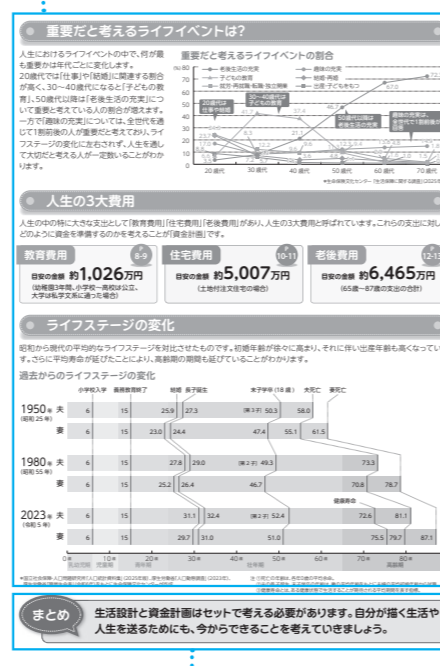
重要だと考えるライフイベントは?

人生におけるライフイベントの中で、何が最も重要かは年代ごとに変化します。20歳代では「仕事」や「結婚」に関連する割合が高く、30〜40歳代になると「子どもの教育」、50歳代以降は「老後生活の充実」について重要と考える人の割合が増えます。一方で「趣味の充実」については、全世代を通じて1割前後の人が重要だと考えており、ライフステージの変化に左右されず、人生を通して大切だと考える人が一定数いることがわかります。

重要だと考えるライフイベントの割合

(%) 80 70 60 50 40 30 20 10 0

老後生活の充実　趣味の充実　子どもの教育　結婚・再婚　就労・再就職・転職・独立開業　出産・子どもをもつ

20歳代は結婚や仕事を重視
30〜40歳代は子どもの教育
50歳代以降は老後生活を重視
趣味の充実は全世代で1割前後

20歳代　30歳代　40歳代　50歳代　60歳代　70歳代

*生命保険文化センター「生活保障に関する調査」(2025年)

人生の3大費用

人生の中の特に大きな支出として「教育費用」「住宅費用」「老後費用」があり、人生の3大費用と呼ばれています。これらの支出に対し、どのように資金を準備するのかを考えることが「資金計画」です。

教育費用　P8-9
目安の金額 約1,026万円
(幼稚園3年間、小学校〜高校は公立、大学は私立文系に通った場合)

住宅費用　P10-11
目安の金額 約5,007万円
(土地付注文住宅の場合)

老後費用　P12-13
目安の金額 約6,465万円
(65歳〜87歳の支出の合計)

ライフステージの変化

昭和から現代の平均的なライフステージを対比させたものです。初婚年齢が徐々に高まり、それに伴い出生年齢も高くなっています。さらに平均寿命が延びたことにより、高齢期の期間も延びていることがわかります。

過去からのライフステージの変化

小学校入学　義務教育終了　結婚　長子誕生　末子学卒(18歳)　夫死亡　妻死亡

1950年(昭和25年)　夫 6 15 25.9 27.3 (第2子) 50.3 58.0
妻 6 15 23.0 24.4 47.4 55.1 61.5

1980年(昭和55年)　夫 6 15 27.8 29.0 (第2子) 49.3 73.3
妻 6 15 25.2 26.4 46.7 70.8 78.7

2023年(令和5年)　夫 6 15 31.1 32.4 (第2子) 52.4 72.6 81.1
妻 6 15 29.7 31.0 51.0 75.5 87.1

健康寿命

0歳 乳幼児期　10歳 児童期　20歳 青年期　30歳　40歳 壮年期　50歳　60歳　70歳　80歳 高齢期

*厚生労働省・人口問題研究所「人口統計資料集」(2025年版)、厚生労働省「人口動態統計」(2023年)、…

まとめ
生活設計と資金計画はセットで考える必要があります。自分が描く生活や人生を送るためにも、今から考えていきましょう。